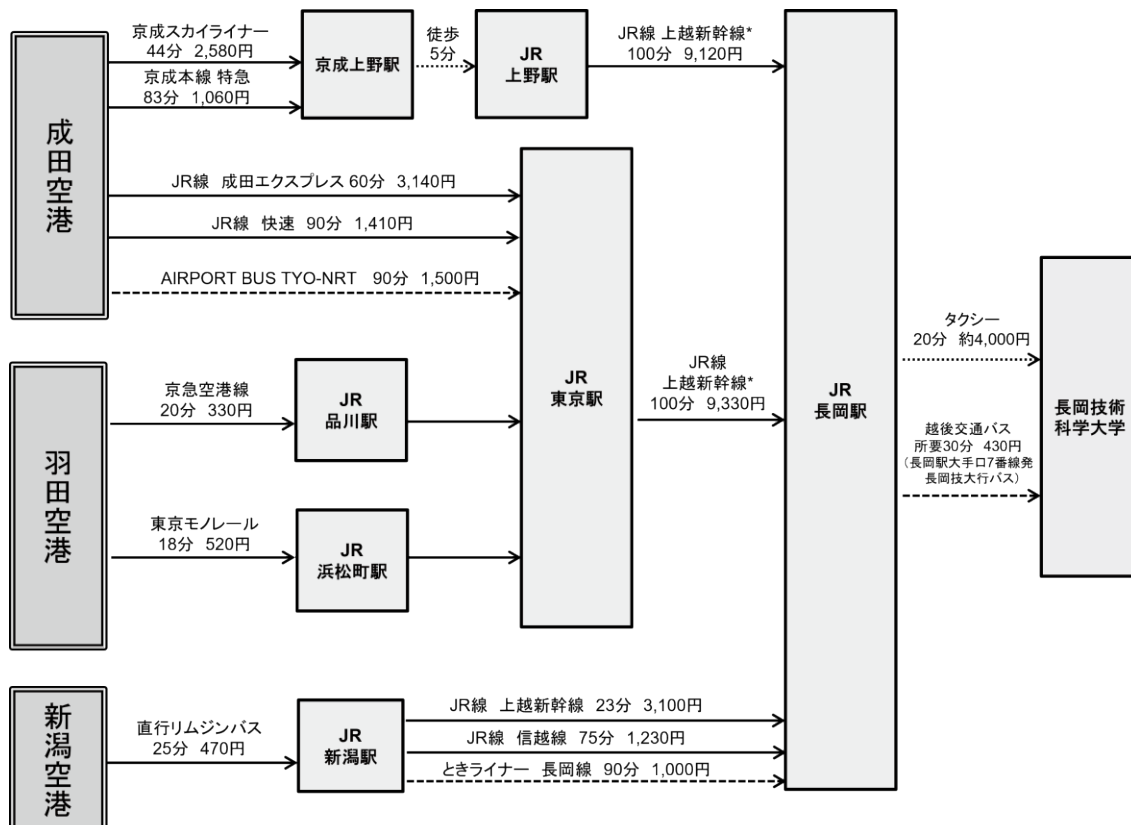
成田空港

京成スカイライナー
44分 2,580円

京成本線 特急
83分 1,060円

京成上野駅

徒歩
5分

JR
上野駅

JR線 上越新幹線*
100分 9,120円

JR線 成田エクスプレス 60分 3,140円

JR線 快速 90分 1,410円

AIRPORT BUS TYO-NRT 90分 1,500円

JR
東京駅

羽田空港

京急空港線
20分 330円

JR
品川駅

東京モノレール
18分 520円

JR
浜松町駅

JR線
上越新幹線*
100分 9,330円

JR
長岡駅

タクシー
20分 約4,000円

越後交通バス
所要30分 430円
（長岡駅大手口7番線発
長岡技大行バス）

長岡技術
科学大学

新潟空港

直行リムジンバス
25分 470円

JR
新潟駅

JR線 上越新幹線 23分 3,100円

JR線 信越線 75分 1,230円

ときライナー 長岡線 90分 1,000円